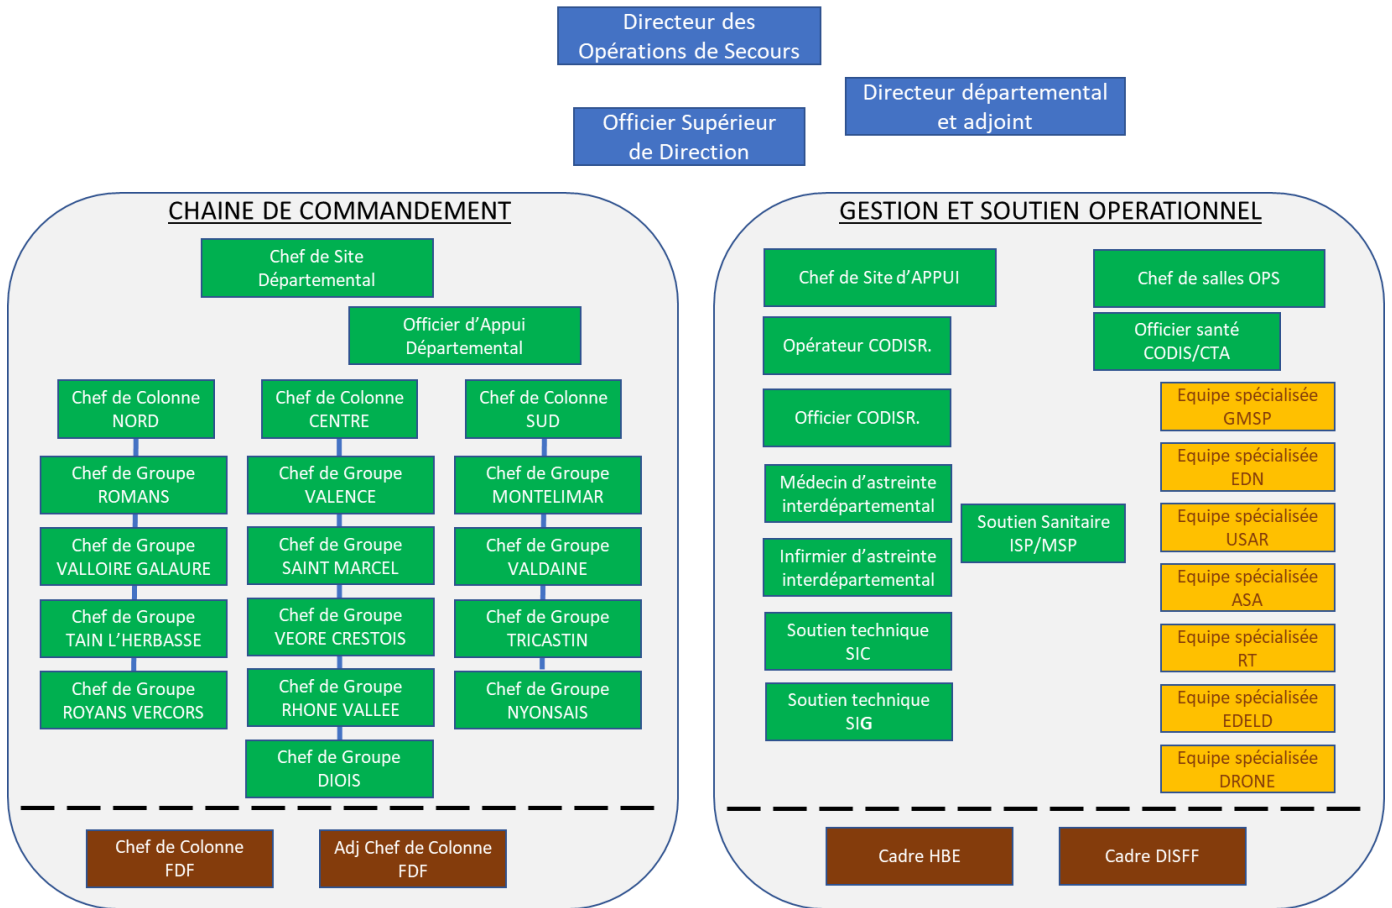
Directeur des Opérations de Secours

Directeur départemental et adjoint

Officier Supérieur de Direction

CHAINE DE COMMANDEMENT

Chef de Site Départemental

Officier d’Appui Départemental

Chef de Colonne NORD

Chef de Groupe ROMANS

Chef de Groupe VALLOIRE GALAURE

Chef de Groupe TAIN L’HERBASSE

Chef de Groupe ROYANS VERCORS

Chef de Colonne CENTRE

Chef de Groupe VALENCE

Chef de Groupe SAINT MARCEL

Chef de Groupe VEORE CRESTOIS

Chef de Groupe RHONE VALLEE

Chef de Groupe DIOIS

Chef de Colonne SUD

Chef de Groupe MONTELIMAR

Chef de Groupe VALDAINE

Chef de Groupe TRICASTIN

Chef de Groupe NYONSAIS

Chef de Colonne FDF

Adj Chef de Colonne FDF

GESTION ET SOUTIEN OPERATIONNEL

Chef de Site d’APPUI

Opérateur CODISR.

Officier CODISR.

Médecin d’astreinte interdépartemental

Infirmier d’astreinte interdépartemental

Soutien Sanitaire ISP/MSP

Soutien technique SIC

Soutien technique SIG

Chef de salles OPS

Officier santé CODIS/CTA

Equipe spécialisée GMSP

Equipe spécialisée EDN

Equipe spécialisée USAR

Equipe spécialisée ASA

Equipe spécialisée RT

Equipe spécialisée EDELD

Equipe spécialisée DRONE

Cadre HBE

Cadre DISFF